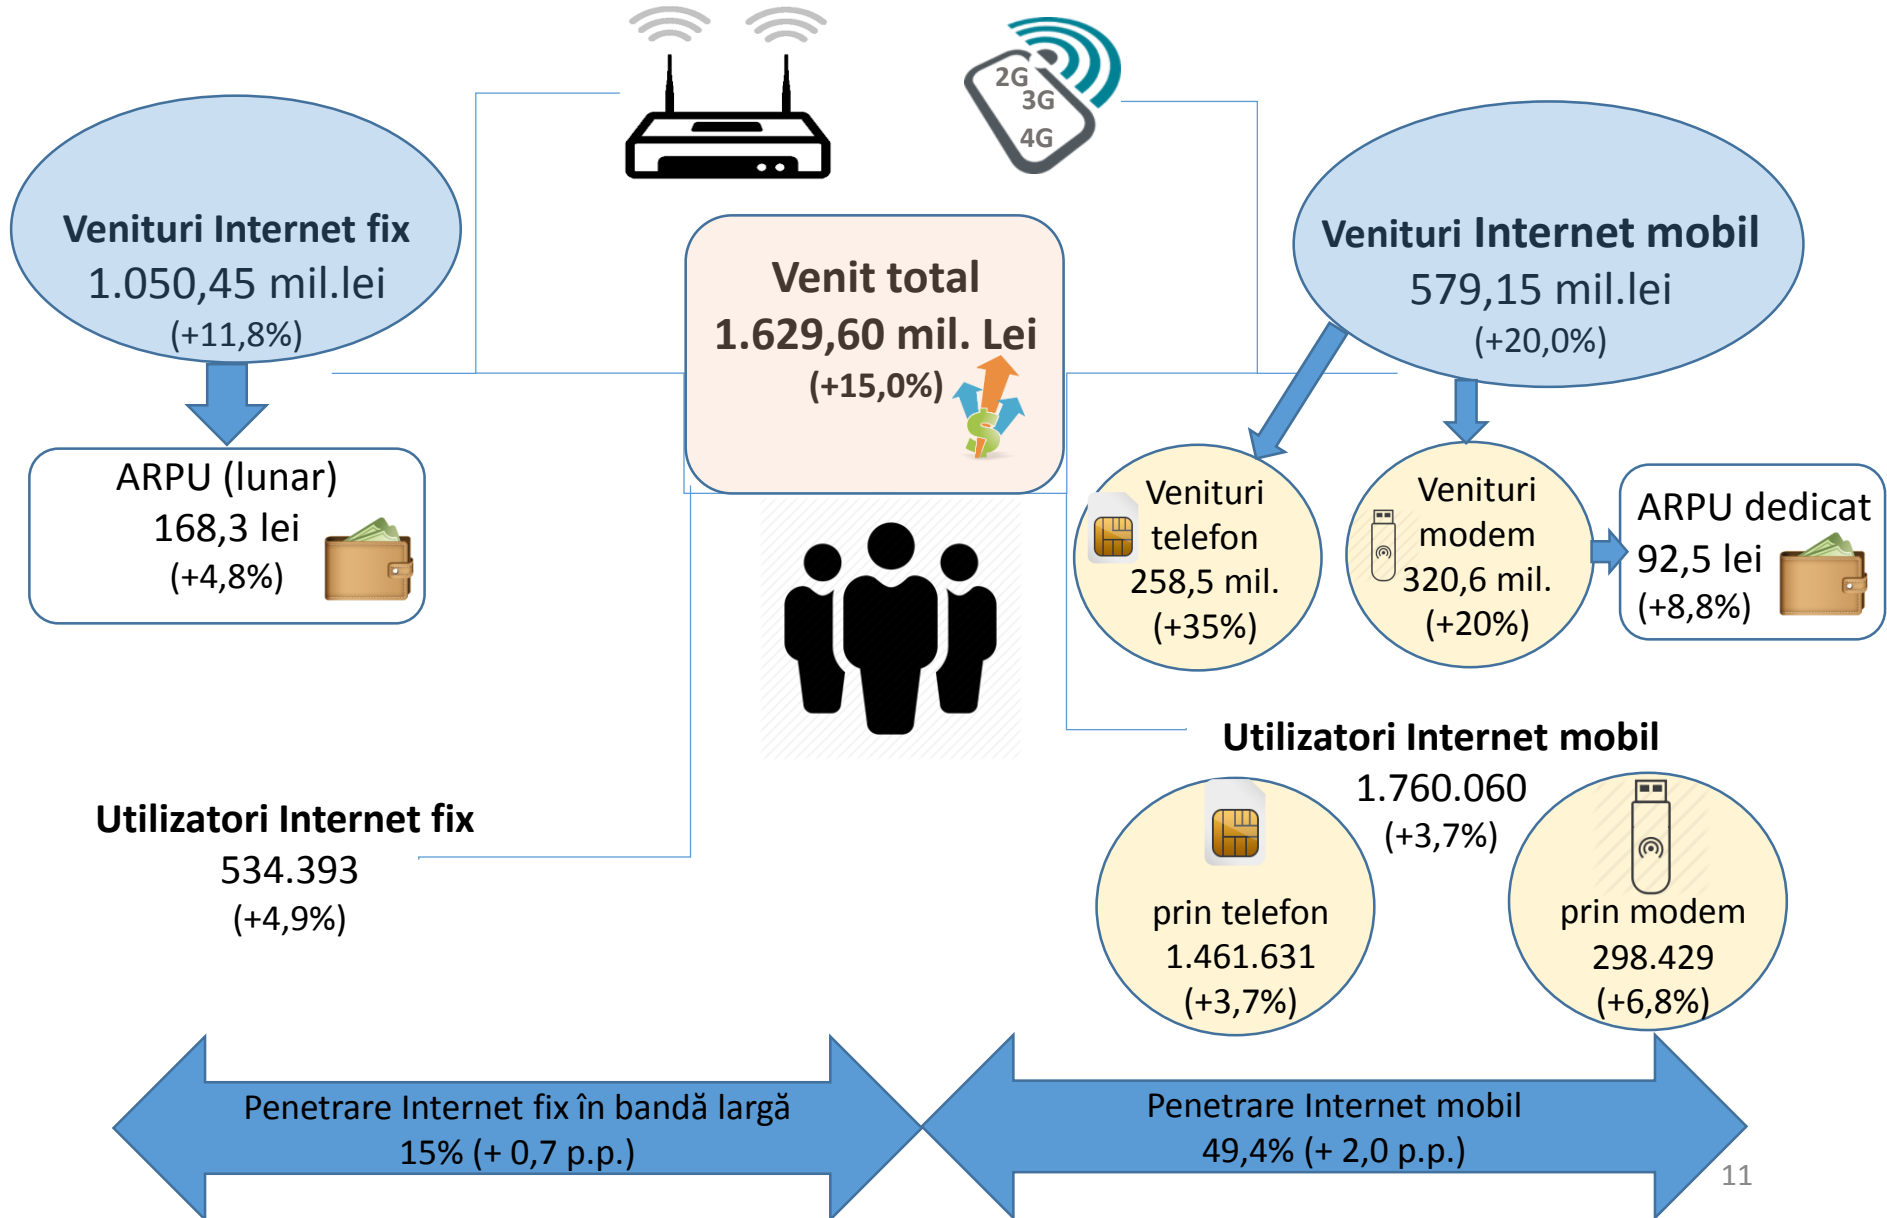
2G
3G
4G

Venituri Internet fix
1.050,45 mil.lei
(+11,8%)

Venit total
1.629,60 mil. Lei
(+15,0%)

Venituri Internet mobil
579,15 mil.lei
(+20,0%)

ARPU (lunar)
168,3 lei
(+4,8%)

Venituri telefon
258,5 mil.
(+35%)

Venituri modem
320,6 mil.
(+20%)

ARPU dedicat
92,5 lei
(+8,8%)

Utilizatori Internet mobil
1.760.060
(+3,7%)

Utilizatori Internet fix
534.393
(+4,9%)

prin telefon
1.461.631
(+3,7%)

prin modem
298.429
(+6,8%)

Penetrare Internet fix în bandă largă
15% (+ 0,7 p.p.)

Penetrare Internet mobil
49,4% (+ 2,0 p.p.)

11